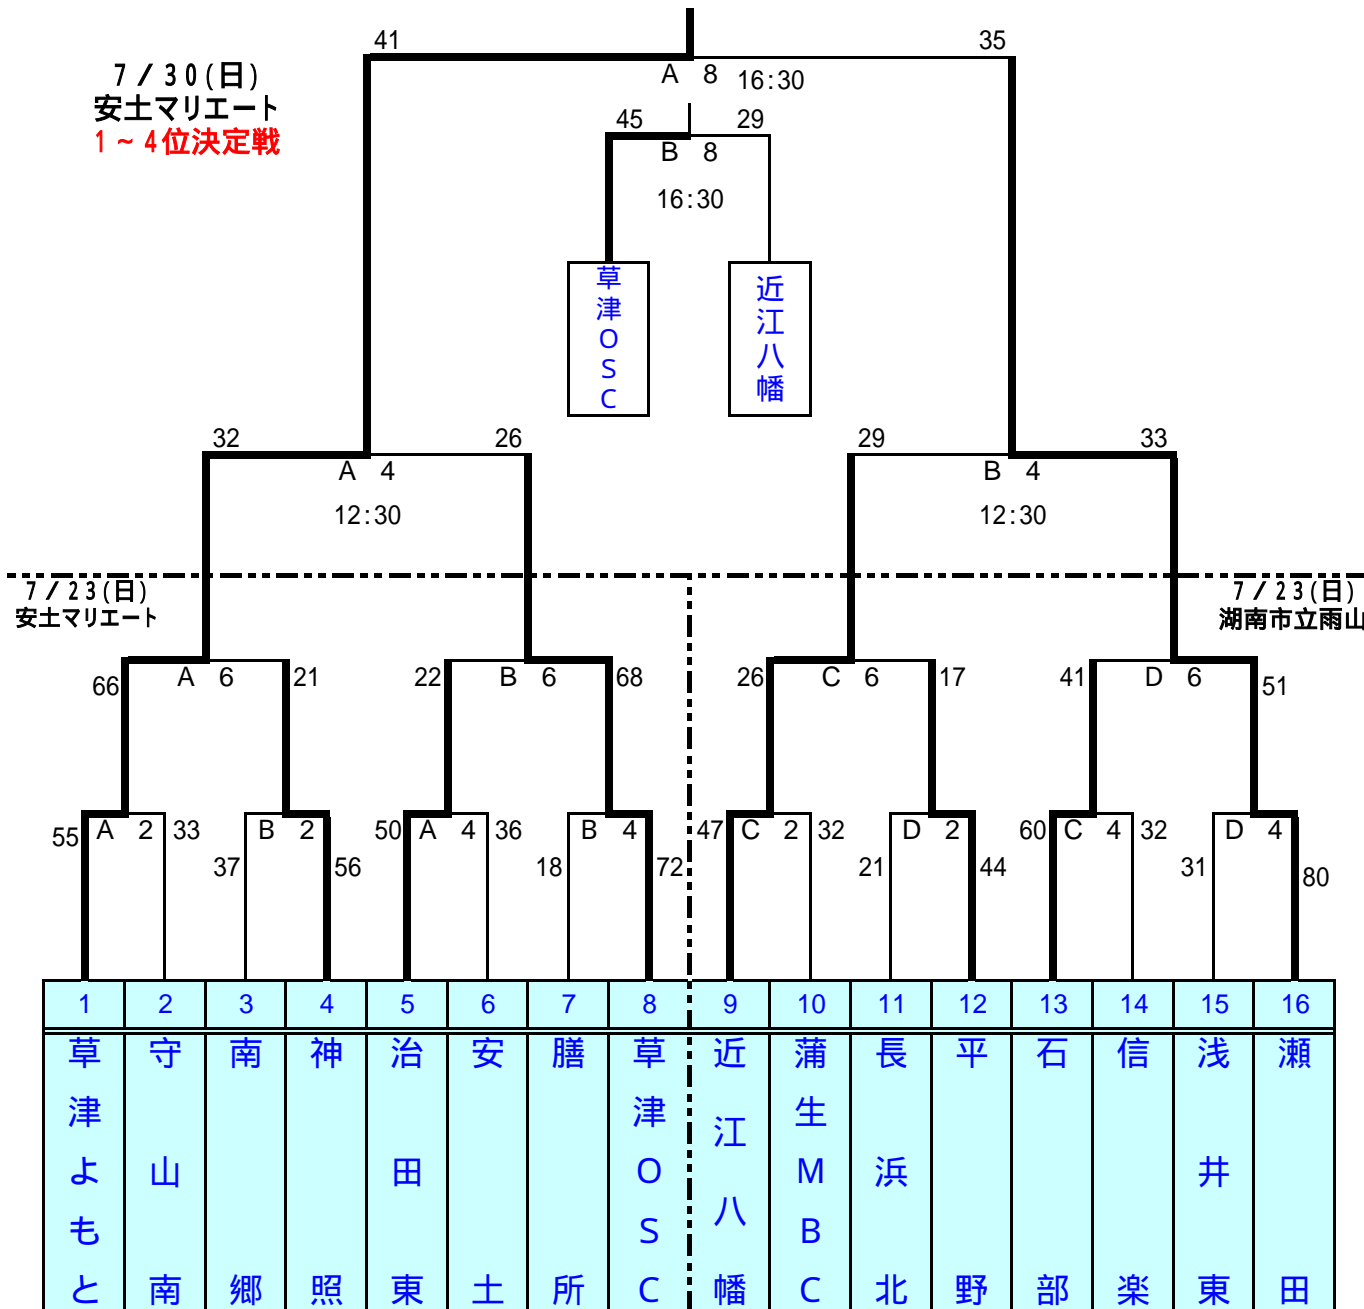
7/30(日)
安土マリエート
1~4位決定戦

41
35
A 8 16:30
45
29
B 8
16:30

草津OSC
近江八幡

32
26
A 4
12:30
29
33
B 4
12:30

7/23(日)
安土マリエート
7/23(日)
湖南市立雨山

66
A 6
21
22
B 6
68
26
C 6
17
41
D 6
51

55
A 2
33
B 2
37
56
50
A 4
36
B 4
18
72
47
C 2
32
D 2
21
44
60
C 4
32
D 4
31
80

| 1 | 2 | 3 | 4 | 5 | 6 | 7 | 8 | 9 | 10 | 11 | 12 | 13 | 14 | 15 | 16 |
|---|---|---|---|---|---|---|---|---|---|---|---|---|---|---|---|
| 草津よもと | 守山南 | 南郷 | 神照 | 治田東 | 安土 | 膳所 | 草津OSC | 近江八幡 | 蒲生MBC | 長浜北 | 平野 | 石部 | 信楽 | 浅井東 | 瀬田 |